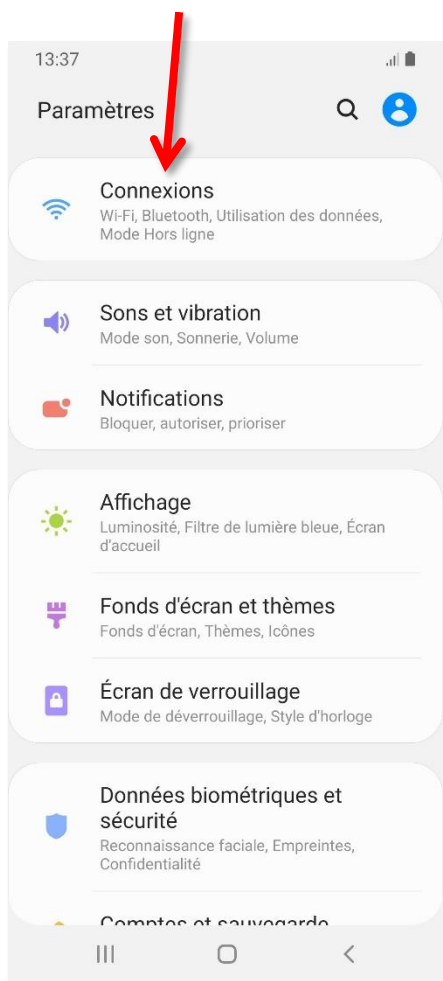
13:37

Paramètres

Connexions
Wi-Fi, Bluetooth, Utilisation des données, Mode Hors ligne

Sons et vibration
Mode son, Sonnerie, Volume

Notifications
Bloquer, autoriser, prioriser

Affichage
Luminosité, Filtre de lumière bleue, Écran d'accueil

Fonds d'écran et thèmes
Fonds d'écran, Thèmes, Icônes

Écran de verrouillage
Mode de déverrouillage, Style d'horloge

Données biométriques et sécurité
Reconnaissance faciale, Empreintes, Confidentialité

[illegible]